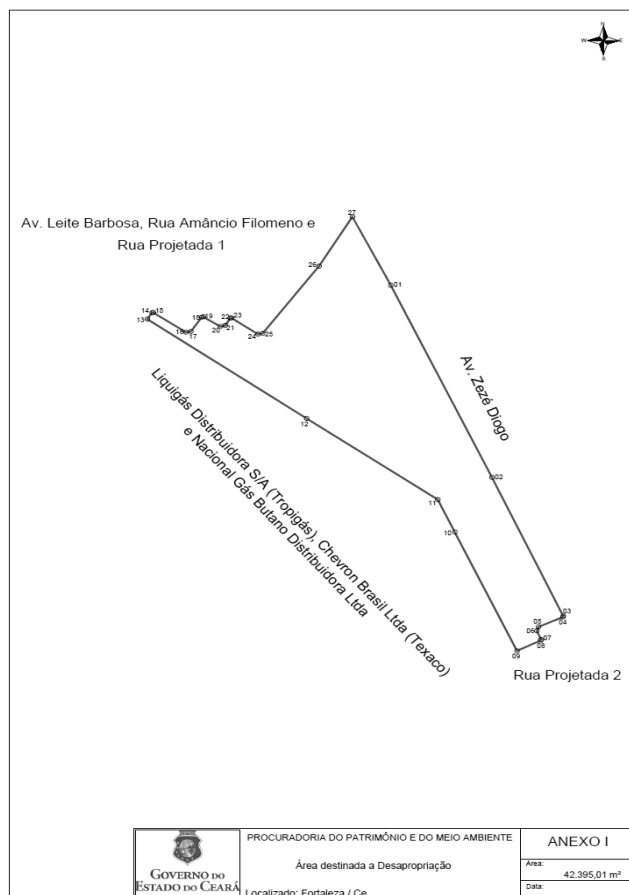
N
W E
S

Av. Leite Barbosa, Rua Amâncio Filomeno e Rua Projetada 1

27
26
01
14 15
13
16 18 19
17
20 22 23
21
24 25

Av. Zezé Diogo

Liquigás Distribuidora S/A (Tropigás), Chevron Brasil Ltda (Texaco) e Nacional Gás Butano Distribuidora Ltda

12
02
11
10
05
06
07
08
03
04
09

Rua Projetada 2

GOVERNO DO ESTADO DO CEARÁ

PROCURADORIA DO PATRIMÔNIO E DO MEIO AMBIENTE

Área destinada a Desapropriação

Localizado: Fortaleza / Ce

ANEXO I

Área:
42.395,01 m²

Data: